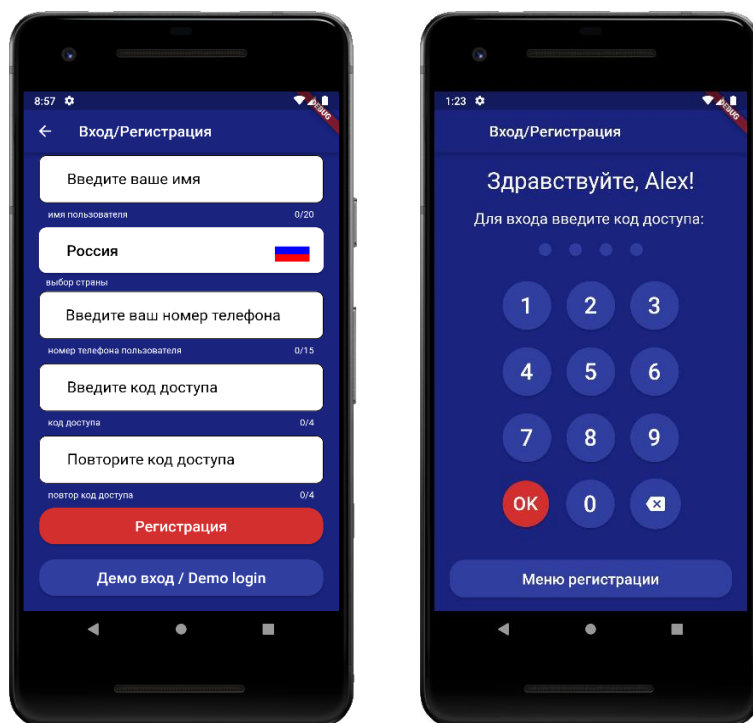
8:57

DEBUG

Вход/Регистрация

Введите ваше имя

имя пользователя 0/20

Россия

выбор страны

Введите ваш номер телефона

номер телефона пользователя 0/15

Введите код доступа

код доступа 0/4

Повторите код доступа

повтор код доступа 0/4

Регистрация

Демо вход / Demo login

1:23

DEBUG

Вход/Регистрация

Здравствуйте, Alex!

Для входа введите код доступа:

1 2 3

4 5 6

7 8 9

OK 0

Меню регистрации